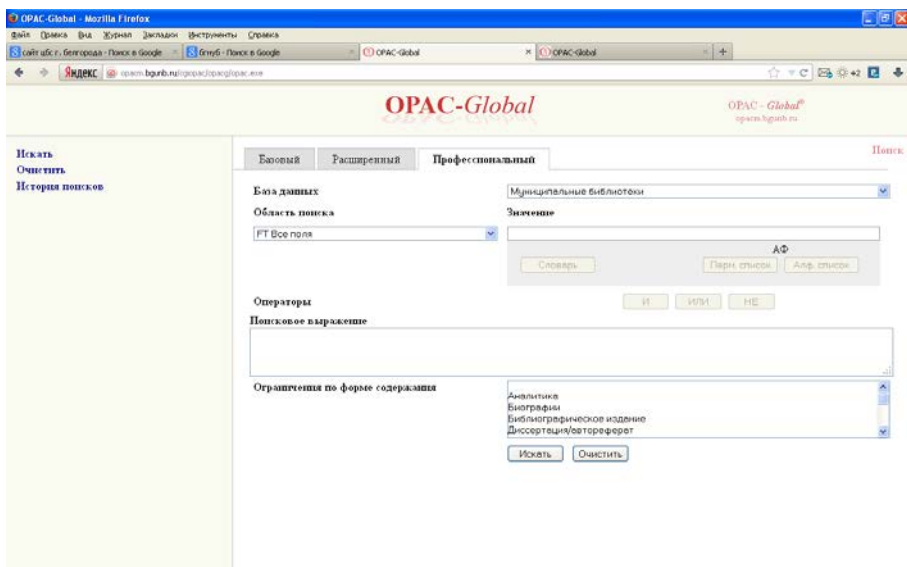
OPAC-Global - Mozilla Firefox

Файл Правка Вид Журнал Закладки Инструменты Справка

сайт цбс г. Белгорода - Поиск в Google | бгнуб - Поиск в Google | OPAC-Global | OPAC-Global | +

Яндекс opacm.bgunb.ru/cgiopac/opacg/opac.exe

OPAC-Global

OPAC - Global®
opacm.bgunb.ru

Искать
Очистить
История поисков

Базовый | Расширенный | Профессиональный

Поиск

База данных
Муниципальные библиотеки

Область поиска
FT Все поля

Значение

АФ

Словарь | Парн. список | Алф. список

Операторы
И | ИЛИ | НЕ

Поисковое выражение

Ограничения по форме содержания
Аналитика
Биографии
Библиографическое издание
Диссертация/автореферат

Искать | Очистить